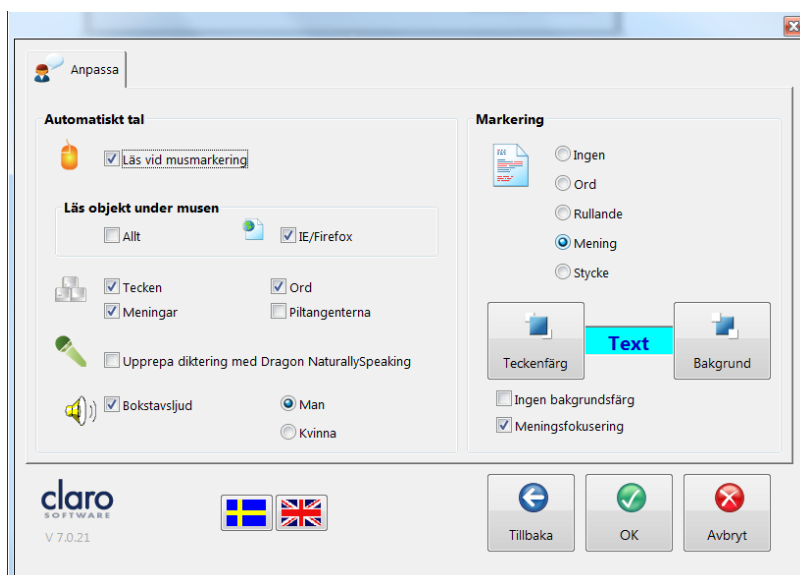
Anpassa

Automatiskt tal

Läs vid musmarkering

Läs objekt under musen

Allt

IE/Firefox

Tecken

Ord

Meningar

Piltangenterna

Upprepa diktering med Dragon NaturallySpeaking

Bokstavsljud

Man

Kvinna

Markering

Ingen

Ord

Rullande

Mening

Stycke

Teckenfärg

Text

Bakgrund

Ingen bakgrundsfärg

Meningsfokusering

claro
SOFTWARE

V 7.0.21

Tillbaka

OK

Avbryt